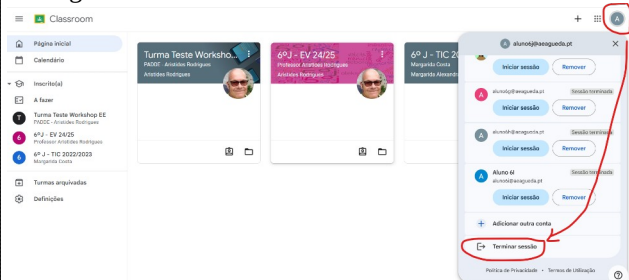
Classroom

Página inicial
Calendário
Inscrito(a)
A fazer
Turma Teste Workshop EE
PADDE - Aristides Rodrigues
6ºJ - EV 24/25
Professor Aristides Rodrigues
6º J - TIC 2022/2023
Margarida Costa
Turmas arquivadas
Definições

Turma Teste Workshop
PADDE - Aristides Rodrigues
Aristides Rodrigues

6ºJ - EV 24/25
Professor Aristides Rodrigues
Aristides Rodrigues

6º J - TIC
Margarida Costa
Margarida Alexandra

alunofjl@aeagueda.pt

Iniciar sessão
Remover

alunofjl@aeagueda.pt
Sessão terminada
Iniciar sessão
Remover

alunoeh@aeagueda.pt
Sessão terminada
Iniciar sessão
Remover

Aluno 6l
aluno6l@aeagueda.pt
Sessão terminada
Iniciar sessão
Remover

Adicionar outra conta

Terminar sessão

Política de Privacidade • Termos de Utilização